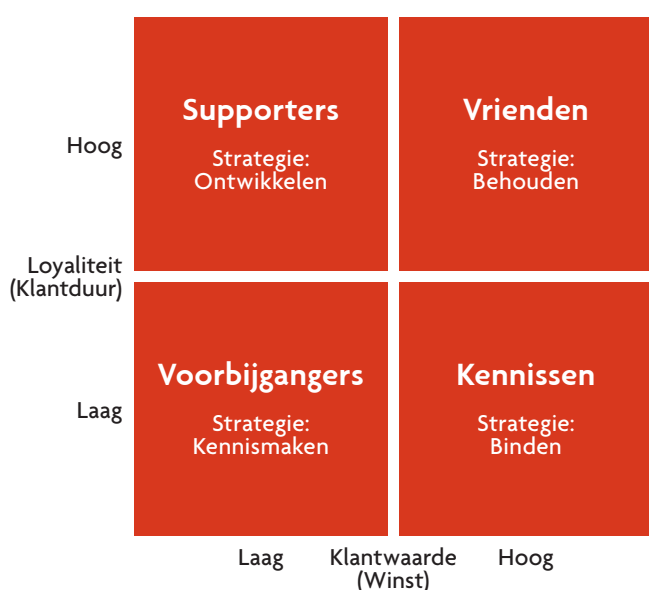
Hoog

Supporters

Strategie:
Ontwikkelen

Vrienden

Strategie:
Behouden

Loyaliteit
(Klantduur)

Laag

Voorbijgangers

Strategie:
Kennismaken

Kennissen

Strategie:
Binden

Laag Klantwaarde (Winst) Hoog